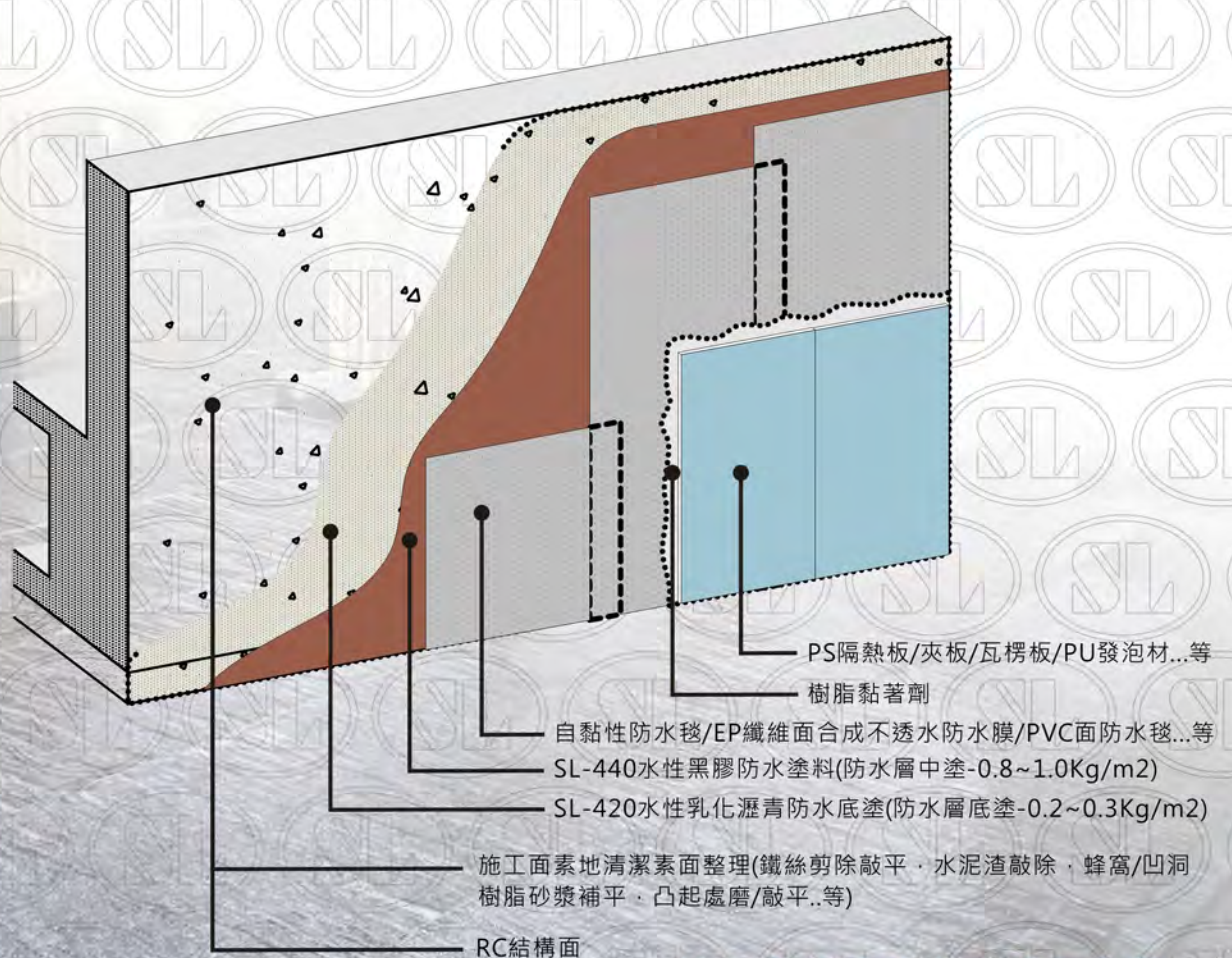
PS隔熱板/夾板/瓦楞板/PU發泡材...等

樹脂黏著劑

自黏性防水毯/EP纖維面合成不透水防水膜/PVC面防水毯...等

SL-440水性黑膠防水塗料(防水層中塗-0.8~1.0Kg/m2)

SL-420水性乳化瀝青防水底塗(防水層底塗-0.2~0.3Kg/m2)

施工面素地清潔素面整理(鐵絲剪除敲平．水泥渣敲除．蜂窩/凹洞樹脂砂漿補平．凸起處磨/敲平..等)

RC結構面